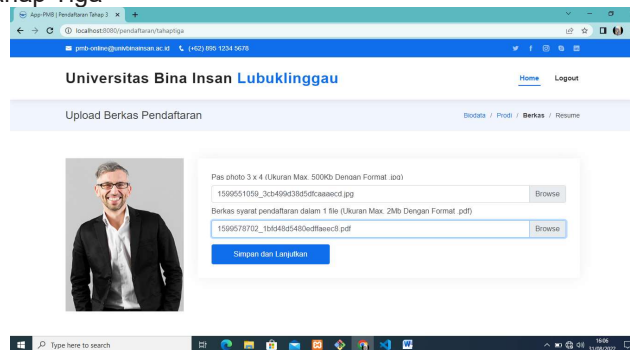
ahap Tiga

App-PMB | Pendaftaran Tahap 3 ×

localhost:8080/pendaftaran/tahaptiga

pmb-online@univbinainsan.ac.id (+62) 895 1234 5678

Universitas Bina Insan Lubuklinggau

Home Logout

Upload Berkas Pendaftaran

Biodata / Prodi / Berkas / Resume

Pas photo 3 x 4 (Ukuran Max. 500Kb Dengan Format .jpg)

1599551059_3cb499d38d5dfcaaaecd.jpg Browse

Berkas syarat pendaftaran dalam 1 file (Ukuran Max. 2Mb Dengan Format .pdf)

1599578702_1bfd48d5480edffaeec8.pdf Browse

Simpan dan Lanjutkan

Type here to search

16:06
31/08/2022